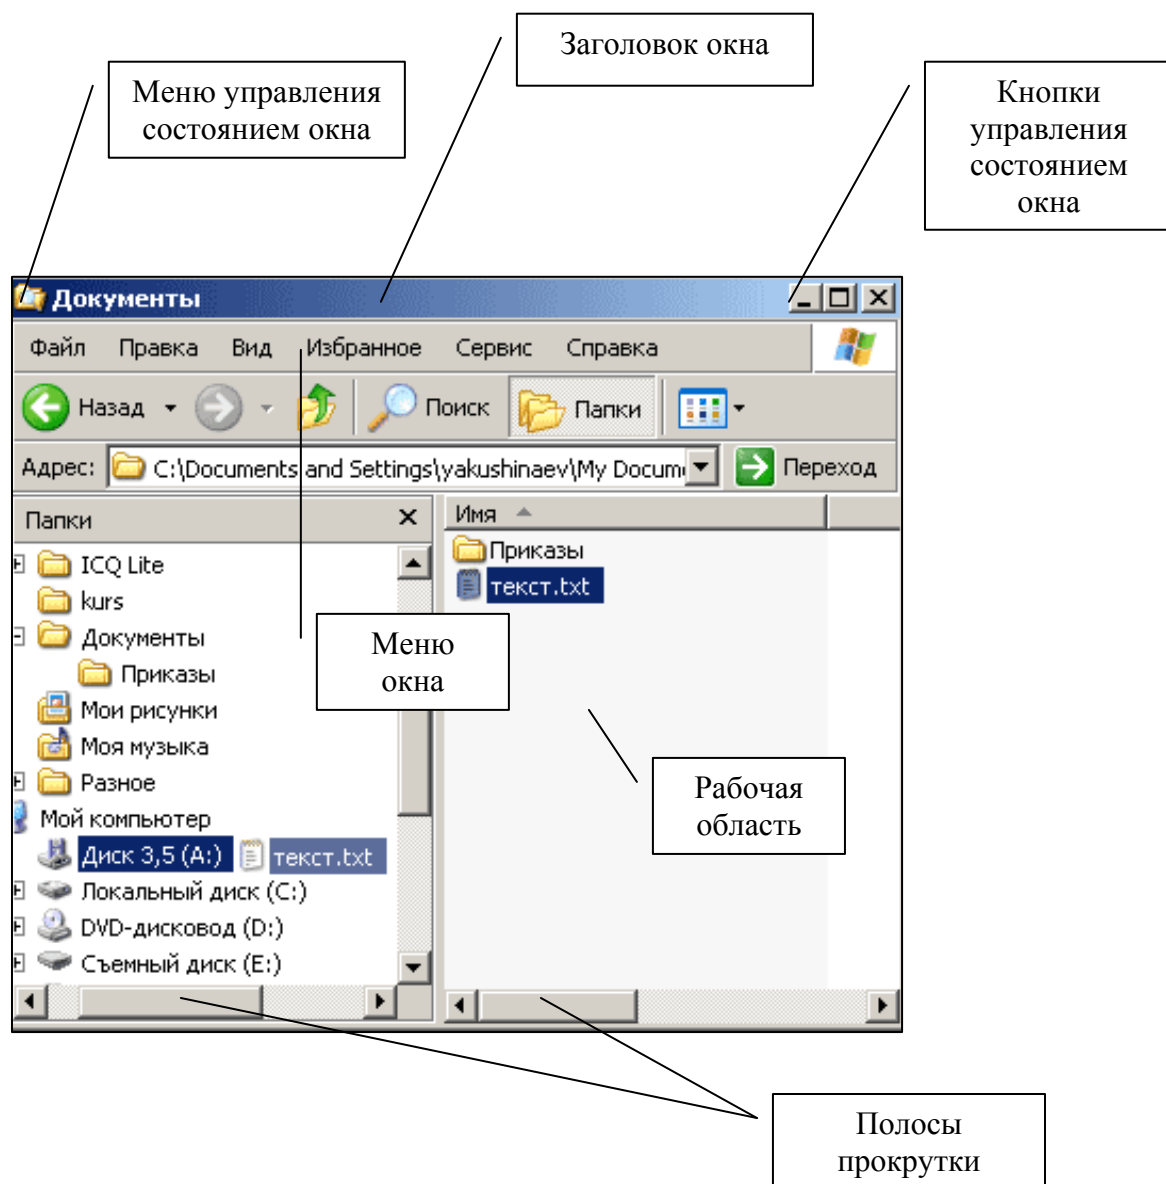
Заголовок окна

Меню управления состоянием окна

Кнопки управления состоянием окна

Документы

Файл Правка Вид Избранное Сервис Справка

Назад Поиск Папки

Адрес: C:\Documents and Settings\yakushinaev\My Docum

Переход

Папки

ICQ Lite
kurs
Документы
Приказы
Мои рисунки
Моя музыка
Разное
Мой компьютер
Диск 3,5 (A:)
текст.txt
Локальный диск (C:)
DVD-дисковод (D:)
Съемный диск (E:)

Имя

Приказы
текст.txt

Меню окна

Рабочая область

Полосы прокрутки